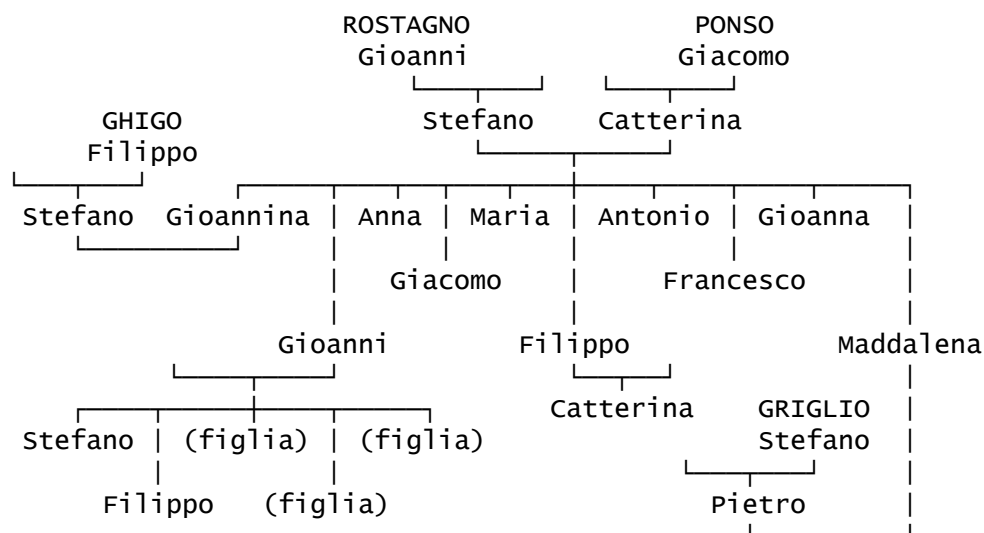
ROSTAGNO
Gioanni

PONSO
Giacomo

Stefano

Catterina

GHIGO
Filippo

Stefano

Gioannina

Anna

Maria

Antonio

Gioanna

Giacomo

Francesco

Gioanni

Filippo

Maddalena

Catterina

GRIGLIO
Stefano

Stefano

(figlia)

(figlia)

Pietro

Filippo

(figlia)